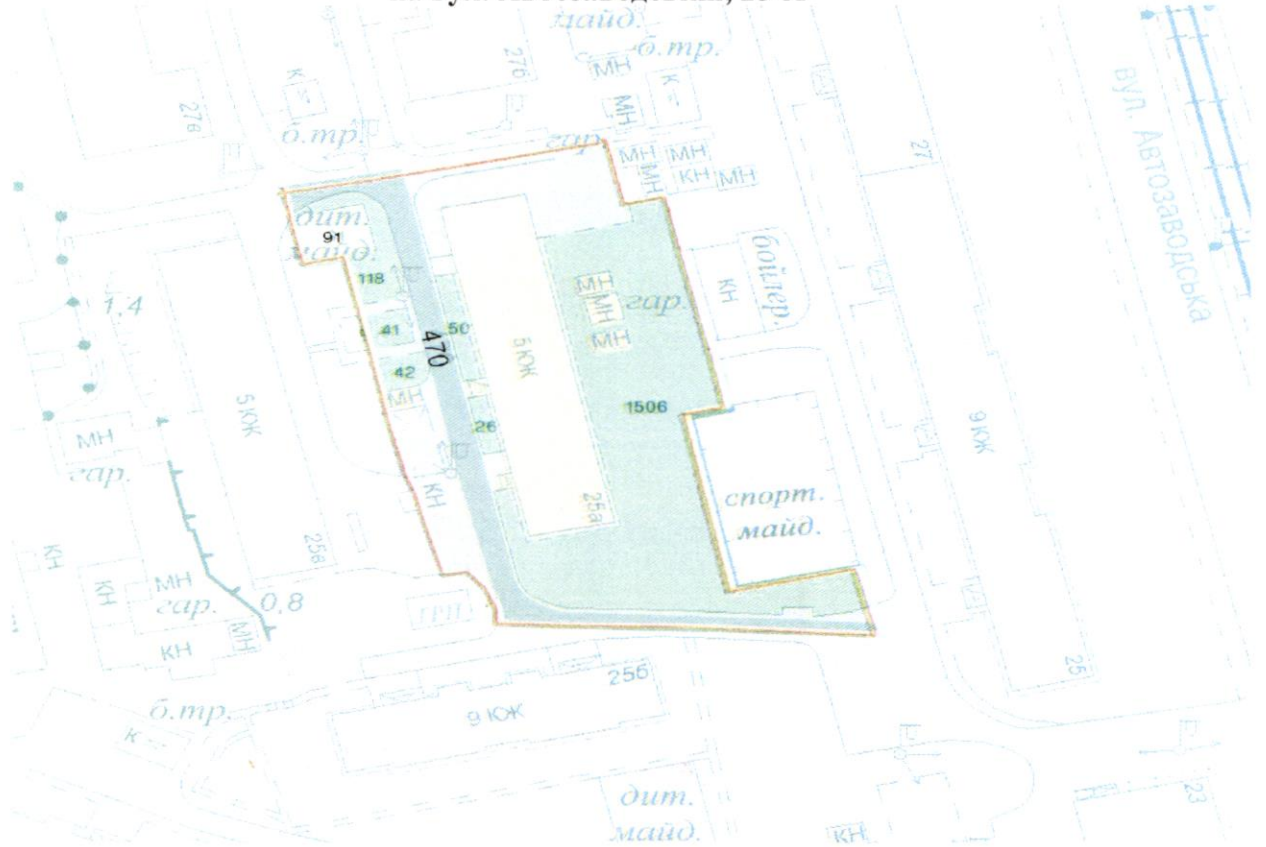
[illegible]

майд.
б.тр.
276
МН
К
МН
276
б.тр.
гар.
МН МН
МН КН МН
27
вул. Автозаводська
дит.
91
майд.
118
бойлер.
КН
МН МН
гар.
МН
1,4
41
50
470
5КЖ
МН
42
МН
1506
5КЖ
9КЖ
МН
26
гар.
КН
спорт.
майд.
25а
256
КН
МН
КН
гар.
0,8
МН
КН
ГРП
256
б.тр.
9 КЖ
25
К
дит.
майд.
КН
23